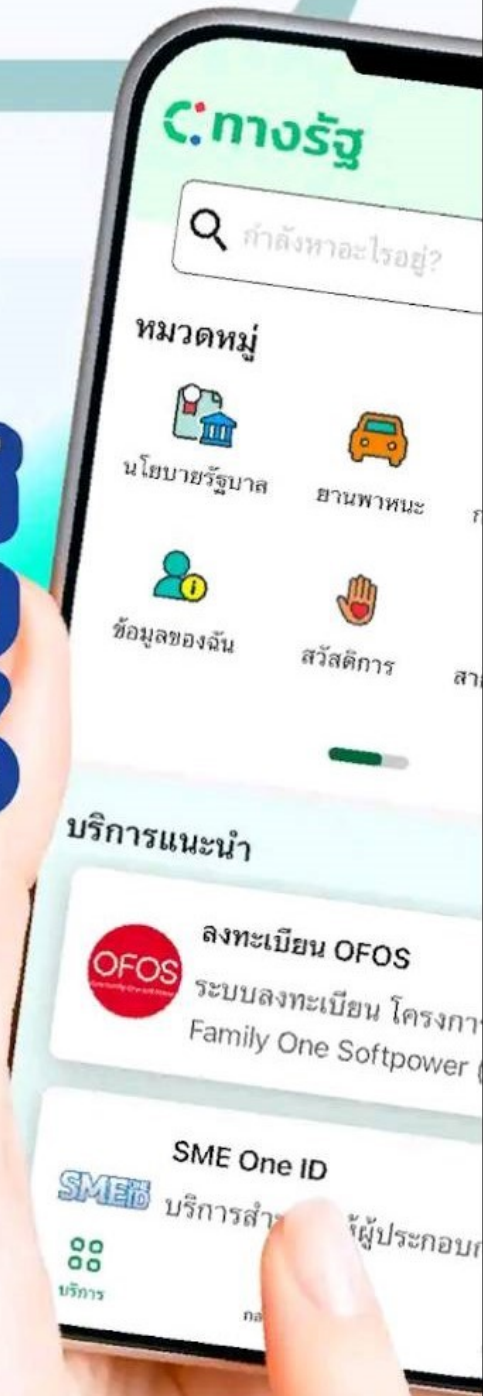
C: ทางรัฐ

กำลังหาอะไรอยู่?

หมวดหมู่

นโยบายรัฐบาล

ยานพาหนะ

ก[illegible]

ข้อมูลของฉัน

สวัสดิการ

สา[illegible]

บริการแนะนำ

OFOS

ลงทะเบียน OFOS

ระบบลงทะเบียน โครงกา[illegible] Family One Softpower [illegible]

SME ID

SME One ID

บริการสำ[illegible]ผู้ประกอบ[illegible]

บริการ

กล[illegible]